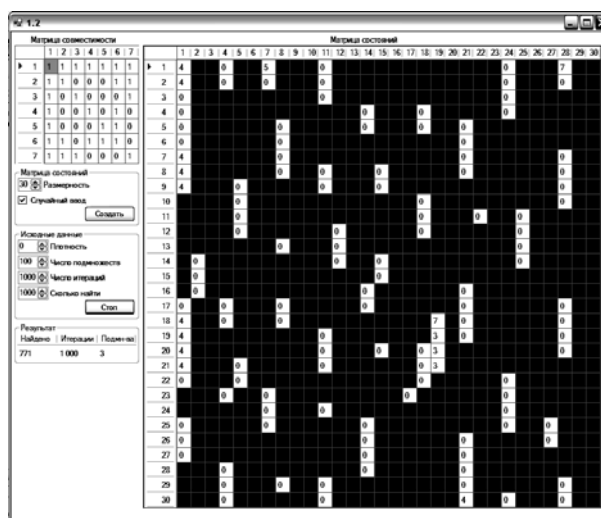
1.2

Матрица совместимости

|   | 1 | 2 | 3 | 4 | 5 | 6 | 7 |
|---|---|---|---|---|---|---|---|
| 1 | 1 | 1 | 1 | 1 | 1 | 1 | 1 |
| 2 | 1 | 1 | 0 | 0 | 0 | 1 | 1 |
| 3 | 1 | 0 | 1 | 0 | 0 | 0 | 1 |
| 4 | 1 | 0 | 0 | 1 | 0 | 1 | 0 |
| 5 | 1 | 0 | 0 | 0 | 1 | 1 | 0 |
| 6 | 1 | 1 | 0 | 1 | 1 | 1 | 0 |
| 7 | 1 | 1 | 1 | 0 | 0 | 0 | 1 |

Матрица состояний
30 Размерность
Случайный ввод
Создать

Исходные данные
0 Плотность
100 Число подмножеств
1000 Число итераций
1000 Сколько найти
Стоп

Результат
Найдено | Итерации | Подмн-во
771 | 1 000 | 3

Матрица состояний

| | 1 | 2 | 3 | 4 | 5 | 6 | 7 | 8 | 9 | 10 | 11 | 12 | 13 | 14 | 15 | 16 | 17 | 18 | 19 | 20 | 21 | 22 | 23 | 24 | 25 | 26 | 27 | 28 | 29 | 30 |
|---|---|---|---|---|---|---|---|---|---|---|---|---|---|---|---|---|---|---|---|---|---|---|---|---|---|---|---|---|---|---|
| 1 | 4 | | | 0 | | | 5 | | | | 0 | | | | | | | | | | | | | 0 | | | | 7 | | |
| 2 | 4 | | | 0 | | | 0 | | | | 0 | | | | | | | | | | | | | 0 | | | | 0 | | |
| 3 | 0 | | | | | | | | | | 0 | | | | | | | | | | | | | 0 | | | | | | |
| 4 | 0 | | | | | | | | | | 0 | | | 0 | | | | 0 | | | | | | 0 | | | | | | |
| 5 | 4 | | | | | | | 0 | | | | | | 0 | | | | 0 | | | 0 | | | | | | | | | |
| 6 | 0 | | | | | | | 0 | | | | | | | | | | | | | 0 | | | | | | | | | |
| 7 | 4 | | | | | | | 0 | | | | | | | | | | | | | 0 | | | | | | | 0 | | |
| 8 | 4 | | | | | | | 0 | | | 0 | | | | 0 | | | | | | 0 | | | | | | | 0 | | |
| 9 | 4 | | | | 0 | | | | | | 0 | | | | 0 | | | | | | | | | | | | | 0 | | |
| 10 | | | | | 0 | | | | | | | | | | | | | 0 | | | | | | | | | | 0 | | |
| 11 | | | | | 0 | | | | | | | | | | | | | 0 | | | | 0 | | | 0 | | | | | |
| 12 | | | | | 0 | | | | | | | 0 | | | | | | 0 | | | | | | | 0 | | | | | |
| 13 | | | | | | | | 0 | | | | 0 | | | | | | | | | | | | | 0 | | | | | |
| 14 | | 0 | | | | | | | | | | 0 | | | 0 | | | | | | | | | | 0 | | | | | |
| 15 | | 0 | | | | | | | | | | | | | 0 | | | | | | | | | | | | | | | |
| 16 | | 0 | | | | | | | | | | | | 0 | | | | | | | 0 | | | | | | | | | |
| 17 | 0 | | | 0 | | | | 0 | | | | | | 0 | | | | | | | 0 | | | | | | | 0 | | |
| 18 | 4 | | | 0 | | | | 0 | | | | | | | | | | | 7 | | 0 | | | | | | | 0 | | |
| 19 | 4 | | | | | | | | | | | | | | | | | | 3 | | 0 | | | | | | | 0 | | |
| 20 | 4 | | | | | | | | | | 0 | | | | 0 | | | 0 | 3 | | | | | | | | | 0 | | |
| 21 | 4 | | | | 0 | | | | | | 0 | | | | | | | 0 | 3 | | | | | | | | | | | |
| 22 | 0 | | | | 0 | | | | | | | | | | | | | | | | | | | 0 | | | | | | |
| 23 | | | | 0 | | | 0 | | | | | | | | | | 0 | | | | | | | 0 | | | | | | |
| 24 | | | | | | | 0 | | | | 0 | | | | | | | | | | | | | 0 | | | | | | |
| 25 | 0 | | | | | | 0 | | | | | | | 0 | | | | | | | | | | 0 | | | 0 | | | |
| 26 | 0 | | | | | | | | | | | | | 0 | | | | | | | 0 | | | | | | 0 | | | |
| 27 | 0 | | | | | | | | | | | | | 0 | | | | | | | 0 | | | | | | | | | |
| 28 | | | | 0 | | | | | | | | | | 0 | | | | | | | 0 | | | | | | | | | |
| 29 | | | | 0 | | | | 0 | | | 0 | | | | | | | | | | 0 | | | | | | | 0 | | |
| 30 | | | | 0 | | | | | | | 0 | | | | | | | | | | 4 | | | 0 | | | | 0 | | |